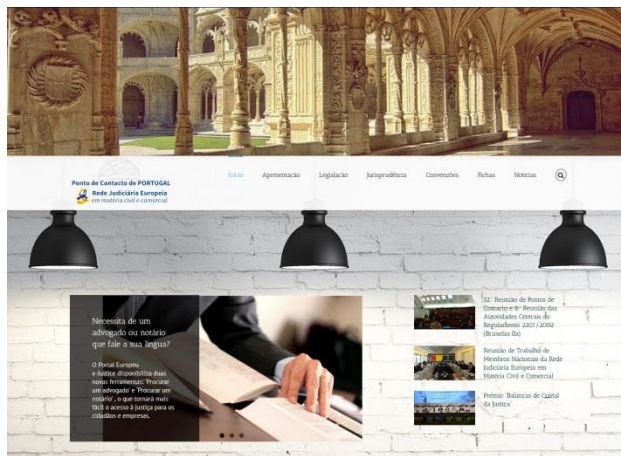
Ponto de Contacto de PORTUGAL
Rede Judiciária Europeia
em matéria civil e comercial

Início Apresentação Legislação Jurisprudência Convenções Fichas Notícias

Necessita de um advogado ou notário que fale a sua língua?

O Portal Europeu e-Justiça disponibiliza duas novas ferramentas: 'Procurar um advogado' e 'Procurar um notário', o que tornará mais fácil o acesso à justiça para os cidadãos e empresas.

52.ª Reunião de Pontos de Contacto e 8.ª Reunião das Autoridades Centrais do Regulamento 2201/2003 (Bruxelas IIa)

Reunião de Trabalho de Membros Nacionais da Rede Judiciária Europeia em Matéria Civil e Comercial

Prémio 'Balança de Cristal da Justiça'